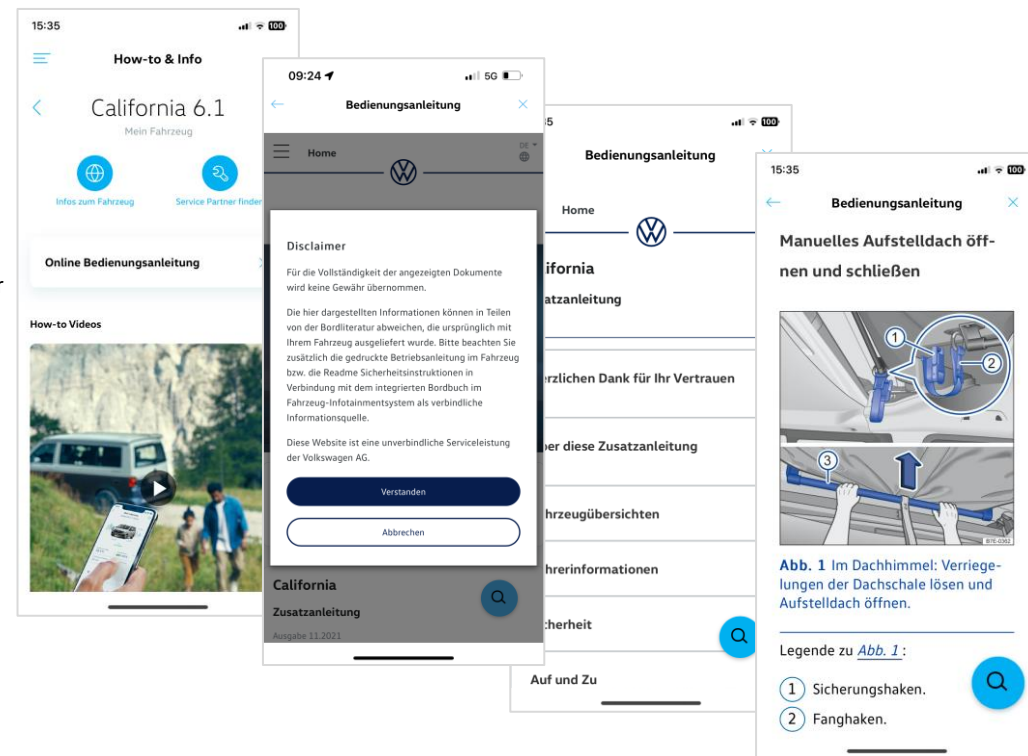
15:35
100

How-to & Info

California 6.1
Mein Fahrzeug

Infos zum Fahrzeug
Service Partner finden

Online Bedienungsanleitung

How-to Videos

09:24
5G

Bedienungsanleitung

Home

DE

Disclaimer

Für die Vollständigkeit der angezeigten Dokumente wird keine Gewähr übernommen.

Die hier dargestellten Informationen können in Teilen von der Bordliteratur abweichen, die ursprünglich mit Ihrem Fahrzeug ausgeliefert wurde. Bitte beachten Sie zusätzlich die gedruckte Betriebsanleitung im Fahrzeug bzw. die Readme Sicherheitsinstruktionen in Verbindung mit dem integrierten Bordbuch im Fahrzeug-Infotainmentsystem als verbindliche Informationsquelle.

Diese Website ist eine unverbindliche Serviceleistung der Volkswagen AG.

Verstanden

Abbrechen

California
Zusatzanleitung
Ausgabe 11.2021

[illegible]5
100

Bedienungsanleitung

Home

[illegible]alifornia
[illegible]atzanleitung

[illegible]erzlichen Dank für Ihr Vertrauen

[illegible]ber diese Zusatzanleitung

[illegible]hrzeugübersichten

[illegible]hrerinformationen

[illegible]cherheit

Auf und Zu

15:35
100

Bedienungsanleitung

Manuelles Aufstelldach öffnen und schließen

1
2
3
B7E-0362

Abb. 1 Im Dachhimmel: Verriegelungen der Dachschale lösen und Aufstelldach öffnen.

Legende zu Abb. 1 :

1 Sicherungshaken.
2 Fanghaken.